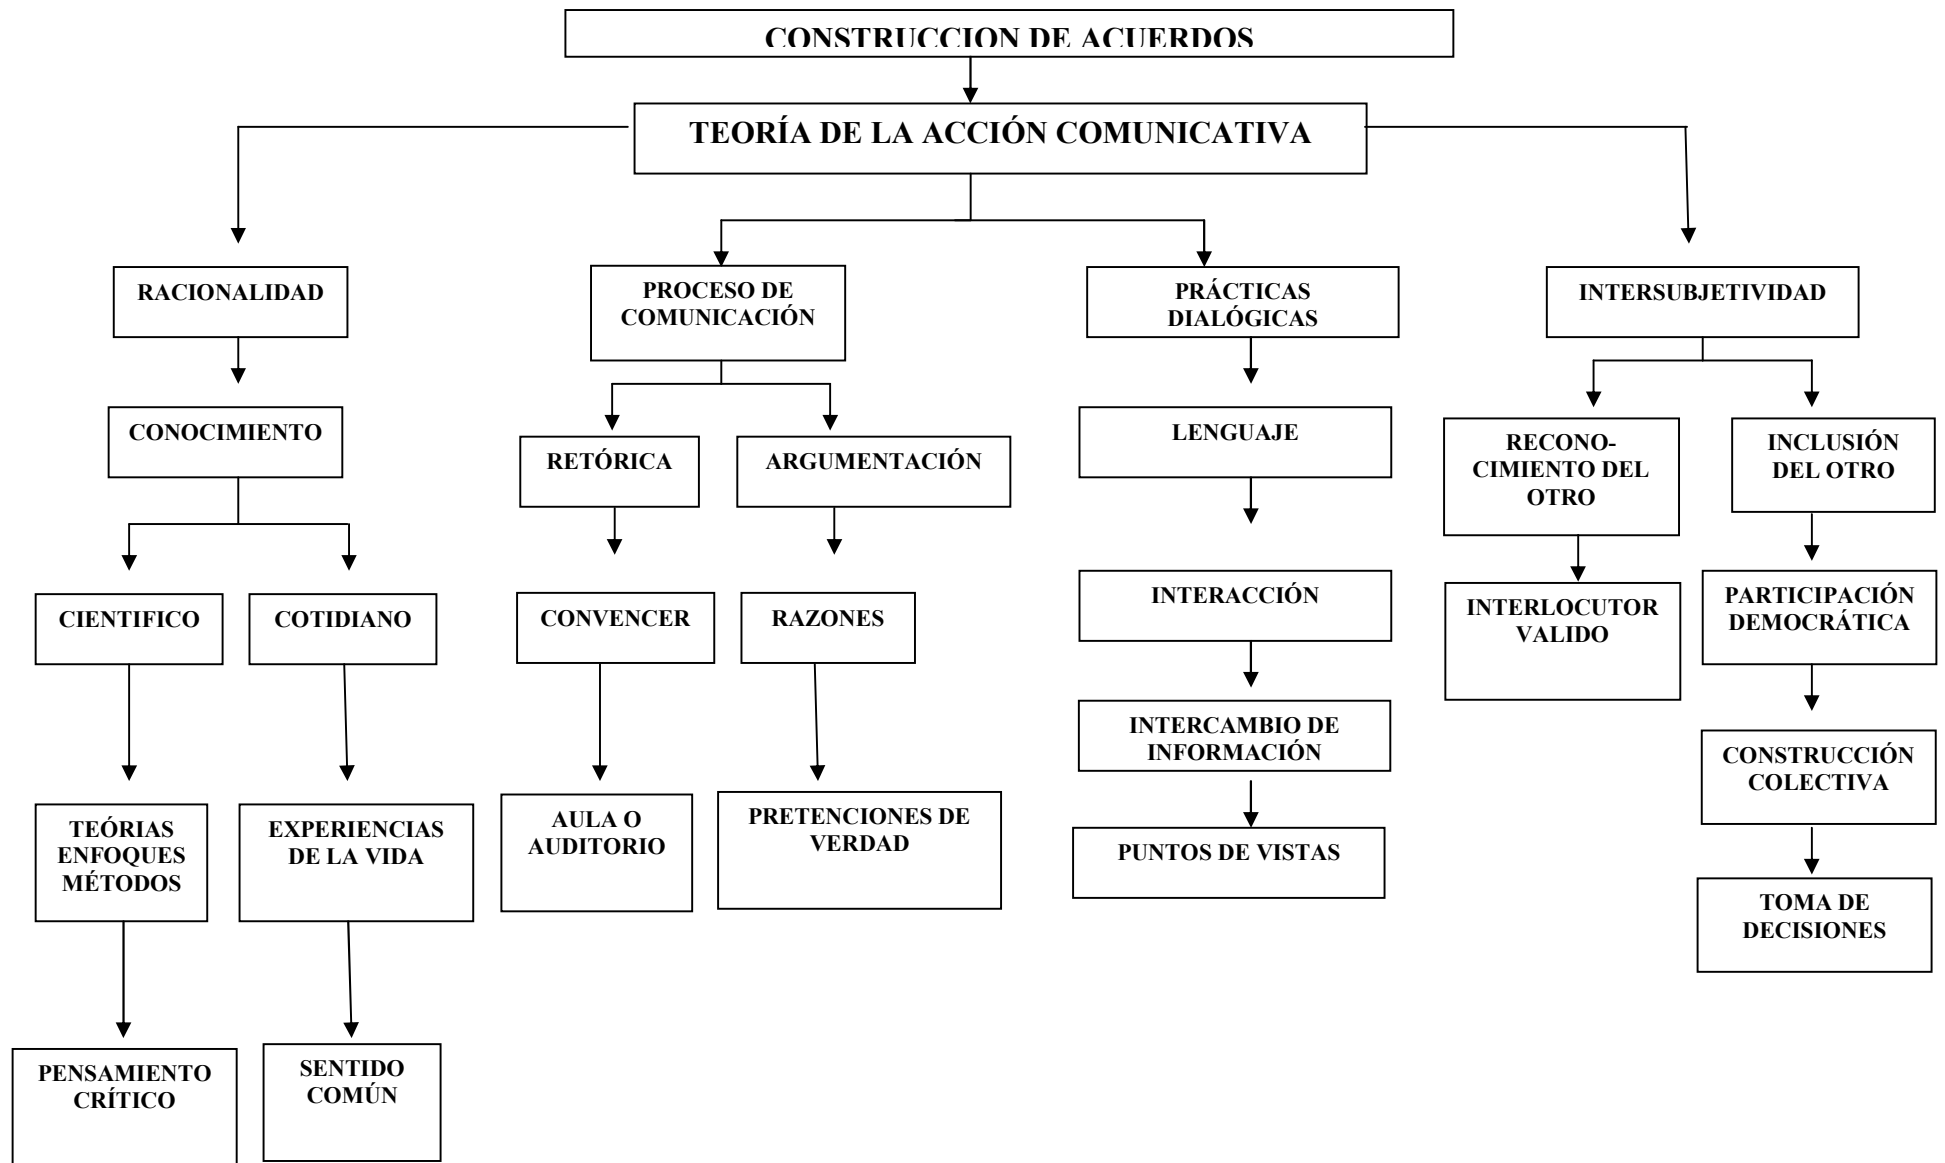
CONSTRUCCION DE ACUERDOS

TEORÍA DE LA ACCIÓN COMUNICATIVA

RACIONALIDAD

CONOCIMIENTO

CIENTIFICO

TEÓRIAS ENFOQUES MÉTODOS

PENSAMIENTO CRÍTICO

COTIDIANO

EXPERIENCIAS DE LA VIDA

SENTIDO COMÚN

PROCESO DE COMUNICACIÓN

RETÓRICA

CONVENCER

AULA O AUDITORIO

ARGUMENTACIÓN

RAZONES

PRETENCIONES DE VERDAD

PRÁCTICAS DIALÓGICAS

LENGUAJE

INTERACCIÓN

INTERCAMBIO DE INFORMACIÓN

PUNTOS DE VISTAS

INTERSUBJETIVIDAD

RECONOCIMIENTO DEL OTRO

INTERLOCUTOR VALIDO

INCLUSIÓN DEL OTRO

PARTICIPACIÓN DEMOCRÁTICA

CONSTRUCCIÓN COLECTIVA

TOMA DE DECISIONES